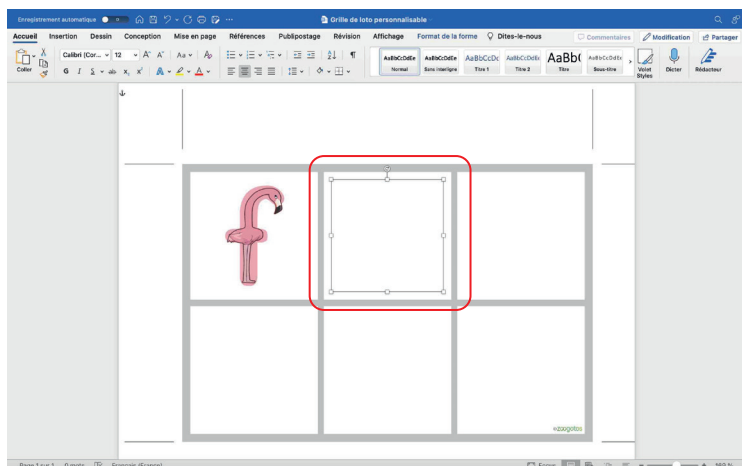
Enregistrement automatique ● OUI

Grille de loto personnalisable

Accueil Insertion Dessin Conception Mise en page Références Publipostage Révision Affichage Format de la forme Dites-le-nous

Commentaires Modification Partager

Coller

Calibri (Cor... 12 A^ A^ Aa Ap

G I S abe x₂ x²

AaBbCcDdEe Normal

AaBbCcDdEe Sans interligne

AaBbCcDc Titre 1

AaBbCcDdEe Titre 2

AaBb( Titre

AaBbCcDdEe Sous-titre

Volet Styles

Dicter

Rédacteur

kizagoitos

Page 1 sur 1 0 mots Français (France) Focus 160 %